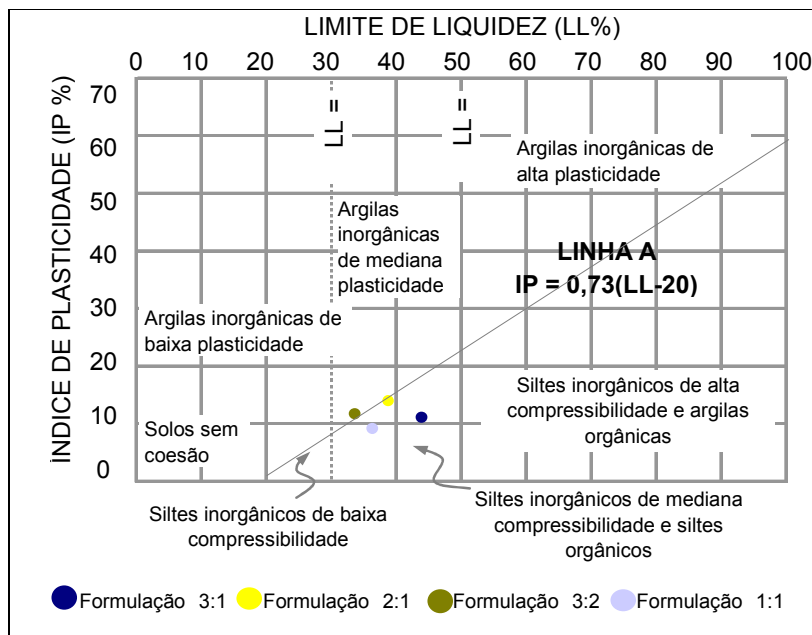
LIMITE DE LIQUIDEZ (LL%)

0 10 20 30 40 50 60 70 80 90 100

ÍNDICE DE PLASTICIDADE (IP %)

70 60 50 40 30 20 10 0

LL =

LL =

Argilas inorgânicas de alta plasticidade

Argilas inorgânicas de mediana plasticidade

LINHA A
IP = 0,73(LL-20)

Argilas inorgânicas de baixa plasticidade

Siltes inorgânicos de alta compressibilidade e argilas orgânicas

Solos sem coesão

Siltes inorgânicos de baixa compressibilidade

Siltes inorgânicos de mediana compressibilidade e siltes orgânicos

Formulação 3:1 Formulação 2:1 Formulação 3:2 Formulação 1:1